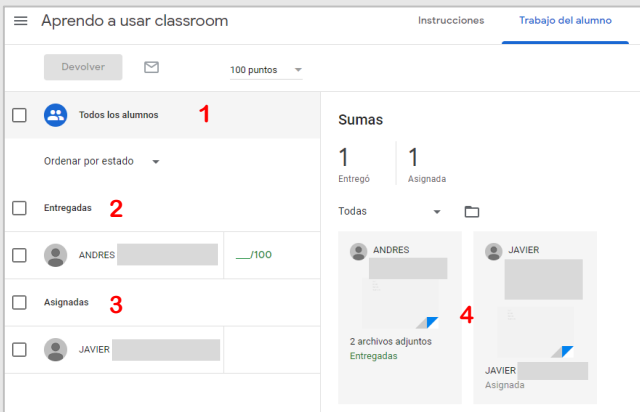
Aprendo a usar classroom

Instrucciones

Trabajo del alumno

Devolver

100 puntos

Todos los alumnos

1

Ordenar por estado

Entregadas

2

ANDRES

___/100

Asignadas

3

JAVIER

Sumas

1
Entregó

1
Asignada

Todas

ANDRES

2 archivos adjuntos
Entregadas

4

JAVIER

JAVIER
Asignada